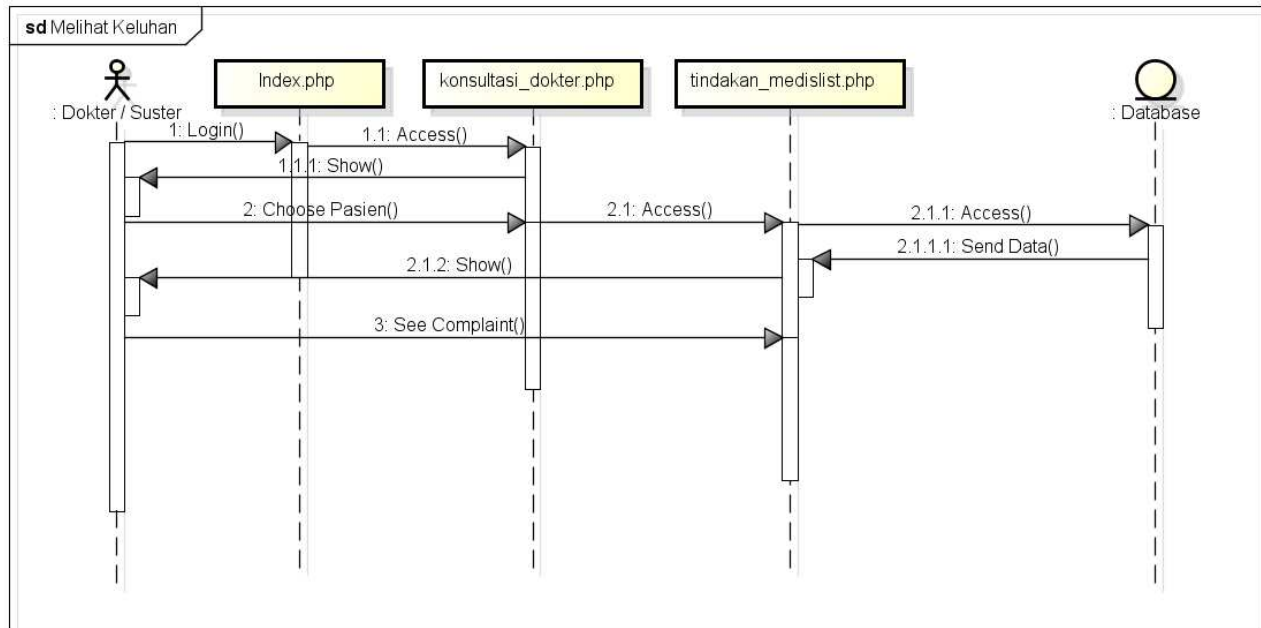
sd Melihat Keluhan

: Dokter / Suster

Index.php

konsultasi_dokter.php

tindakan_medislist.php

: Database

1: Login()

1.1: Access()

1.1.1: Show()

2: Choose Pasien()

2.1: Access()

2.1.1: Access()

2.1.1.1: Send Data()

2.1.2: Show()

3: See Complaint()